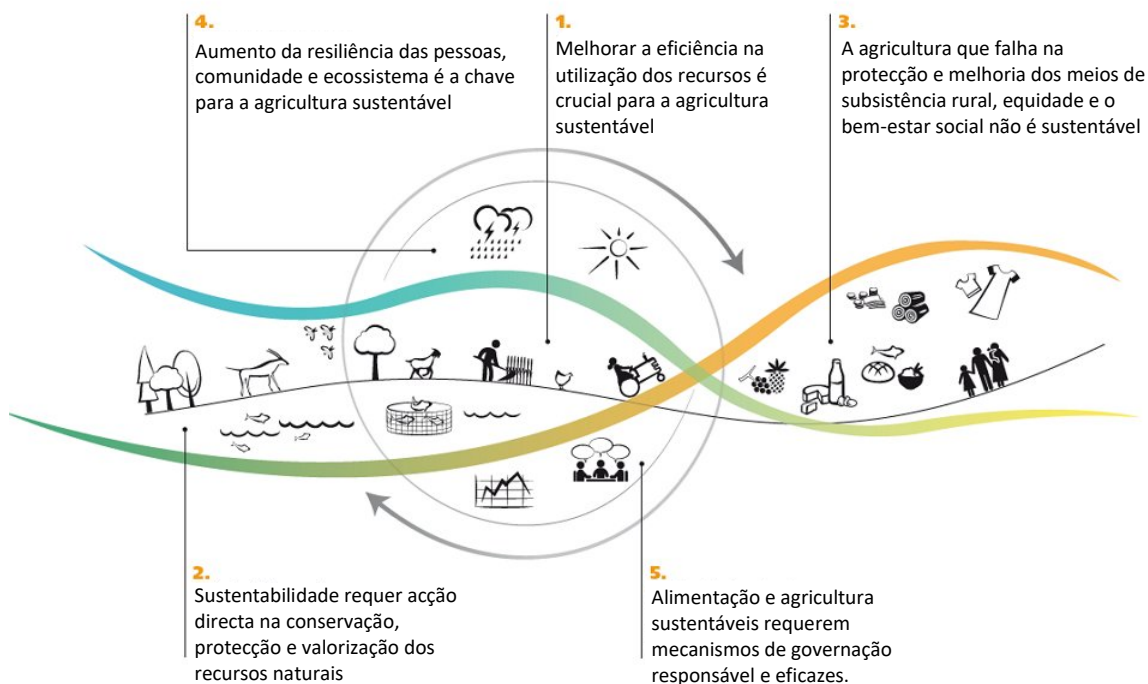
4.
Aumento da resiliência das pessoas, comunidade e ecossistema é a chave para a agricultura sustentável

1.
Melhorar a eficiência na utilização dos recursos é crucial para a agricultura sustentável

3.
A agricultura que falha na protecção e melhoria dos meios de subsistência rural, equidade e o bem-estar social não é sustentável

2.
Sustentabilidade requer acção directa na conservação, protecção e valorização dos recursos naturais

5.
Alimentação e agricultura sustentáveis requerem mecanismos de governação responsável e eficazes.